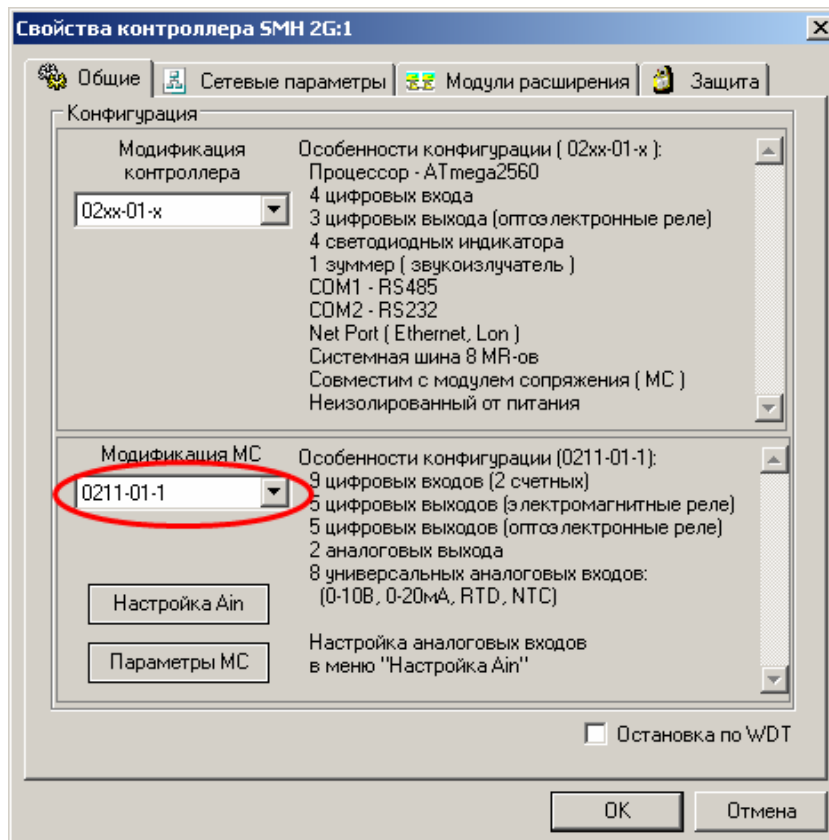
Свойства контроллера SMH 2G:1

Общие | Сетевые параметры | Модули расширения | Защита

Конфигурация

Модификация контроллера

02xx-01-x

Особенности конфигурации ( 02xx-01-x ):
Процессор - ATmega2560
4 цифровых входа
3 цифровых выхода (оптоэлектронные реле)
4 светодиодных индикатора
1 зуммер ( звукоизлучатель )
COM1 - RS485
COM2 - RS232
Net Port ( Ethernet, Lon )
Системная шина 8 MR-ов
Совместим с модулем сопряжения ( MC )
Неизолированный от питания

Модификация MC

0211-01-1

Особенности конфигурации (0211-01-1):
9 цифровых входов (2 счетных)
5 цифровых выходов (электромагнитные реле)
5 цифровых выходов (оптоэлектронные реле)
2 аналоговых выхода
8 универсальных аналоговых входов:
(0-10В, 0-20мА, RTD, NTC)

Настройка Ain

Параметры MC

Настройка аналоговых входов в меню "Настройка Ain"

Остановка по WDT

OK

Отмена